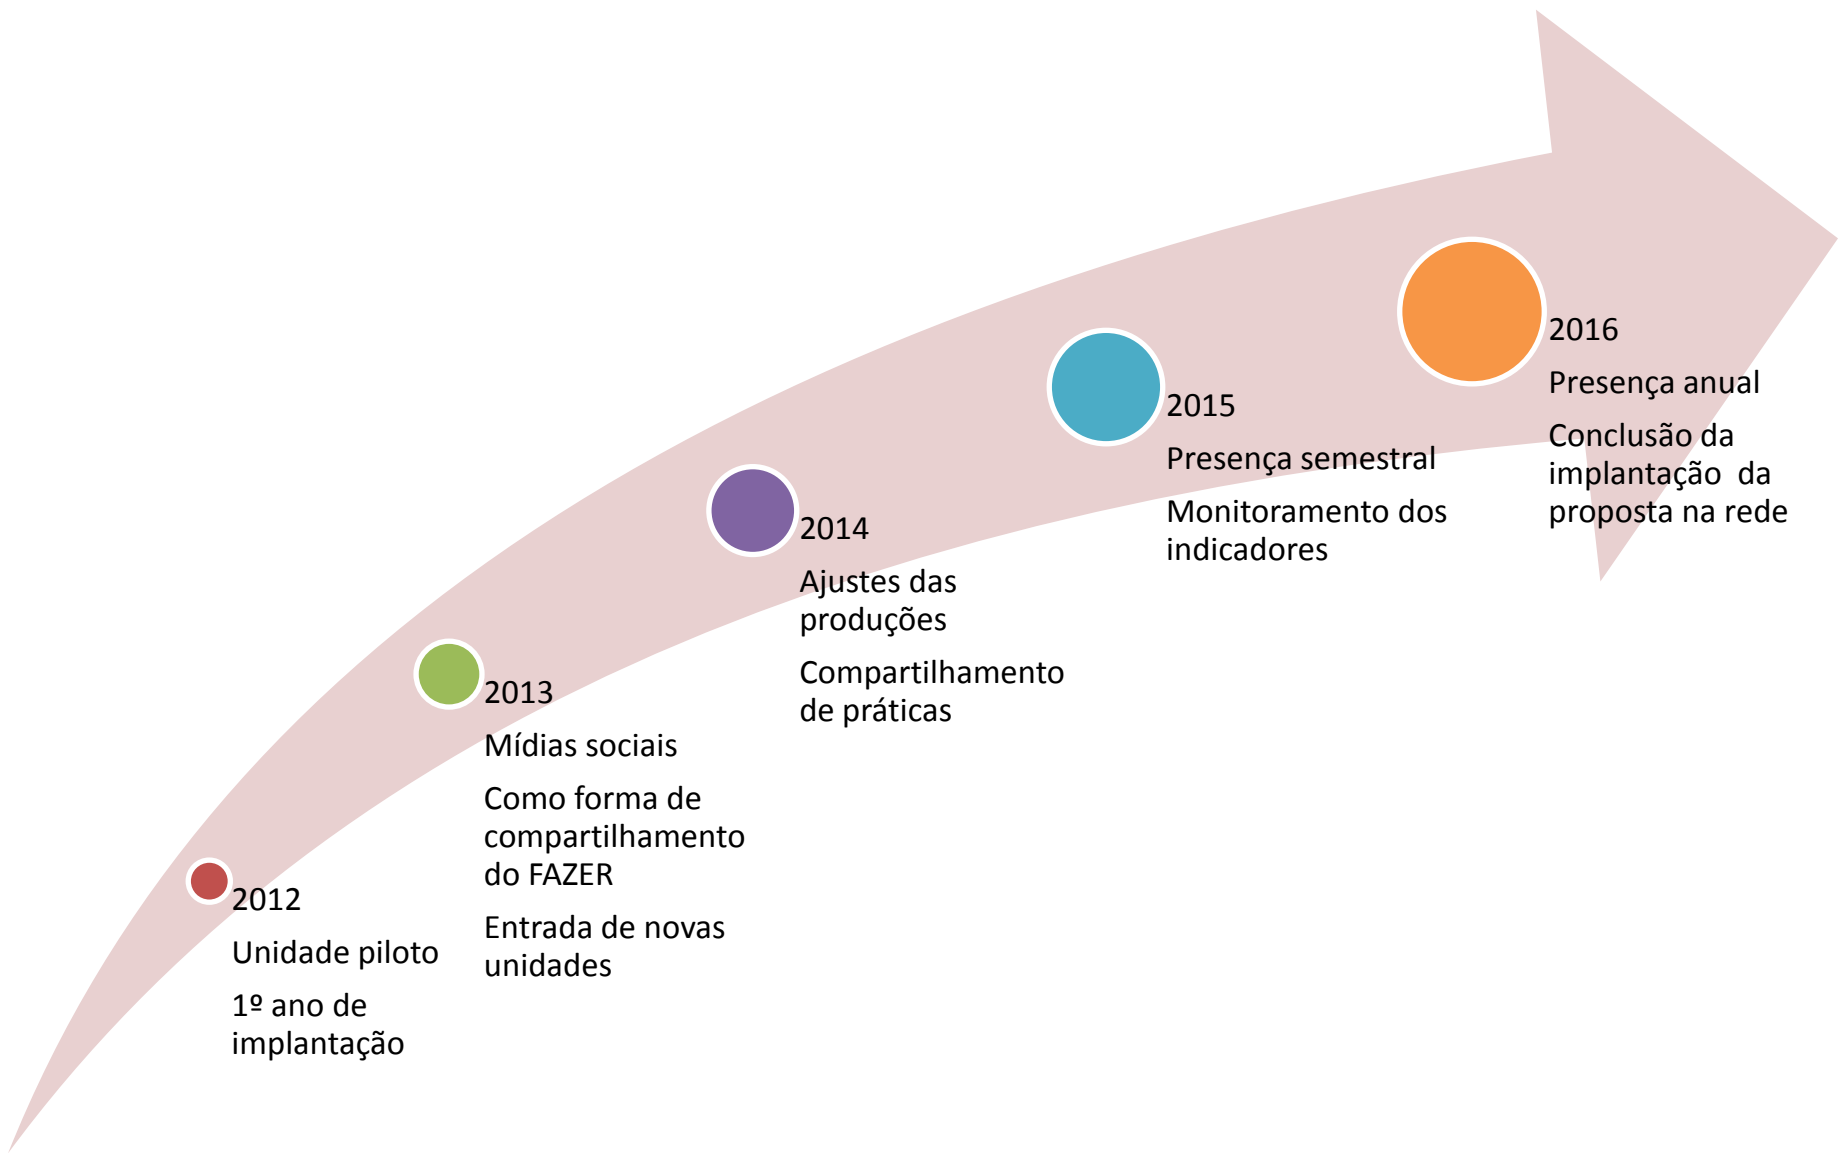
2012

Unidade piloto

1º ano de implantação

2013

Mídias sociais

Como forma de compartilhamento do FAZER

Entrada de novas unidades

2014

Ajustes das produções

Compartilhamento de práticas

2015

Presença semestral

Monitoramento dos indicadores

2016

Presença anual

Conclusão da implantação da proposta na rede